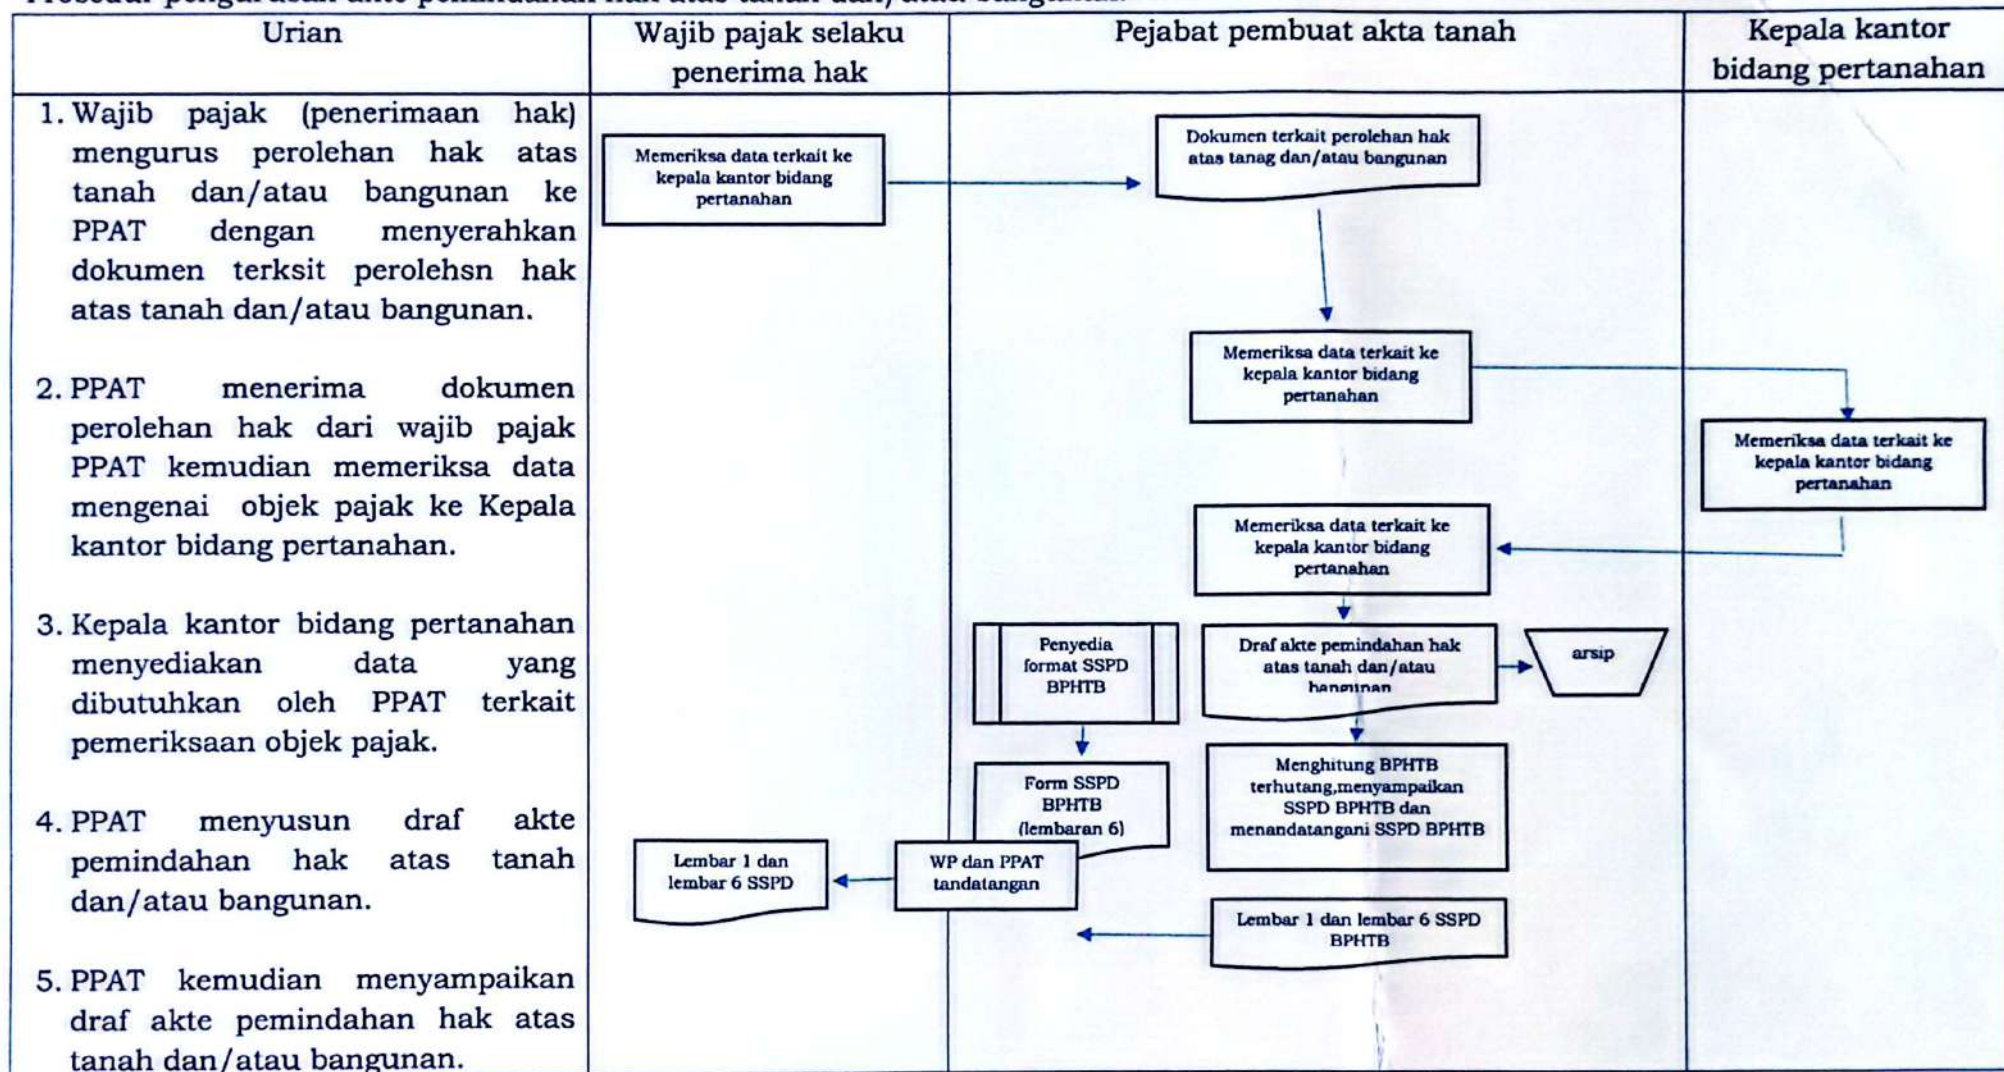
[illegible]

| Urian | Wajib pajak selaku penerima hak | Pejabat pembuat akta tanah | Kepala kantor bidang pertanahan |
|---|---|---|---|
| 1. Wajib pajak (penerimaan hak) mengurus perolehan hak atas tanah dan/atau bangunan ke PPAT dengan menyerahkan dokumen terksit perolehsn hak atas tanah dan/atau bangunan.<br><br>2. PPAT menerima dokumen perolehan hak dari wajib pajak PPAT kemudian memeriksa data mengenai objek pajak ke Kepala kantor bidang pertanahan.<br><br>3. Kepala kantor bidang pertanahan menyediakan data yang dibutuhkan oleh PPAT terkait pemeriksaan objek pajak.<br><br>4. PPAT menyusun draf akte pemindahan hak atas tanah dan/atau bangunan.<br><br>5. PPAT kemudian menyampaikan draf akte pemindahan hak atas tanah dan/atau bangunan. | Memeriksa data terkait ke kepala kantor bidang pertanahan<br><br>Lembar 1 dan lembar 6 SSPD | Dokumen terkait perolehan hak atas tanag dan/atau bangunan<br><br>Memeriksa data terkait ke kepala kantor bidang pertanahan<br><br>Memeriksa data terkait ke kepala kantor bidang pertanahan<br><br>Penyedia format SSPD BPHTB<br><br>Draf akte pemindahan hak atas tanah dan/atau bangunan<br><br>arsip<br><br>Form SSPD BPHTB (lembaran 6)<br><br>Menghitung BPHTB terhutang,menyampaikan SSPD BPHTB dan menandatangani SSPD BPHTB<br><br>WP dan PPAT tandatangan<br><br>Lembar 1 dan lembar 6 SSPD BPHTB | Memeriksa data terkait ke kepala kantor bidang pertanahan |